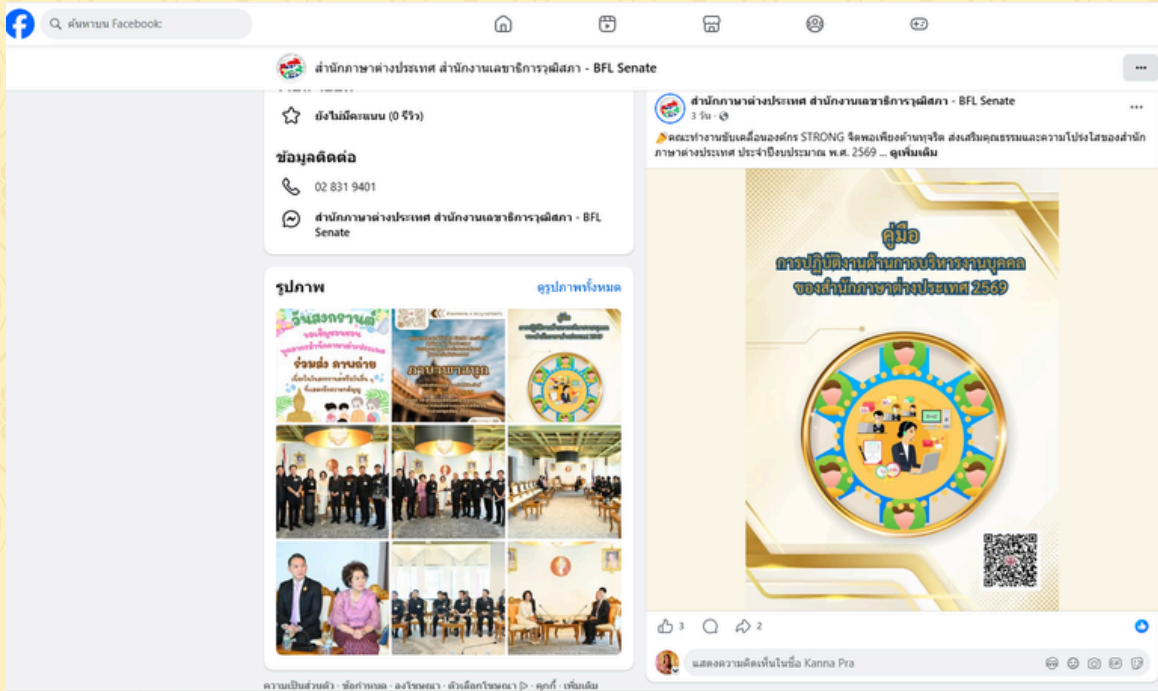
ค้นหาบน Facebook

สำนักภาษาต่างประเทศ สำนักงานเลขาธิการวุฒิสภา - BFL Senate

ยังไม่มีคะแนน (0 รีวิว)

ข้อมูลติดต่อ

02 831 9401

สำนักภาษาต่างประเทศ สำนักงานเลขาธิการวุฒิสภา - BFL Senate

รูปภาพ

ดูรูปภาพทั้งหมด

วันสงกรานต์

ร่วมส่ง ภาพถ่าย

สำนักภาษาต่างประเทศ สำนักงานเลขาธิการวุฒิสภา - BFL Senate
3 วัน ·

คณะทำงานขับเคลื่อนองค์กร STRONG จิตพอเพียงต้านทุจริต ส่งเสริมคุณธรรมและความโปร่งใสของสำนักภาษาต่างประเทศ ประจำปีงบประมาณ พ.ศ. 2569 ... ดูเพิ่มเติม

คู่มือ
การปฏิบัติงานด้านการบริหารงานบุคคล
ของสำนักภาษาต่างประเทศ 2569

3 2

แสดงความคิดเห็นในชื่อ Kanna Pra

ความเป็นส่วนตัว · ข้อกำหนด · ลงโฆษณา · ตัวเลือกโฆษณา · คุกกี้ · เพิ่มเติม